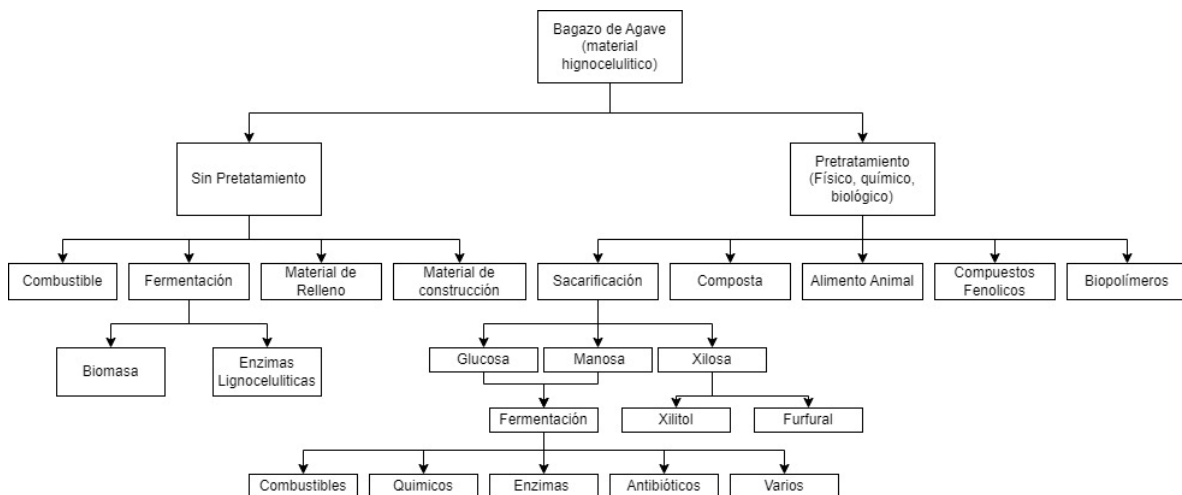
Bagazo de Agave (material hignocelulitico)

Sin Pretatamiento

Pretratamiento (Físico, químico, biológico)

Combustible

Fermentación

Material de Relleno

Material de construcción

Sacarificación

Composta

Alimento Animal

Compuestos Fenolicos

Biopolímeros

Biomasa

Enzimas Lignoceluliticas

Glucosa

Manosa

Xilosa

Fermentación

Xilitol

Furfural

Combustibles

Quimicos

Enzimas

Antibióticos

Varios